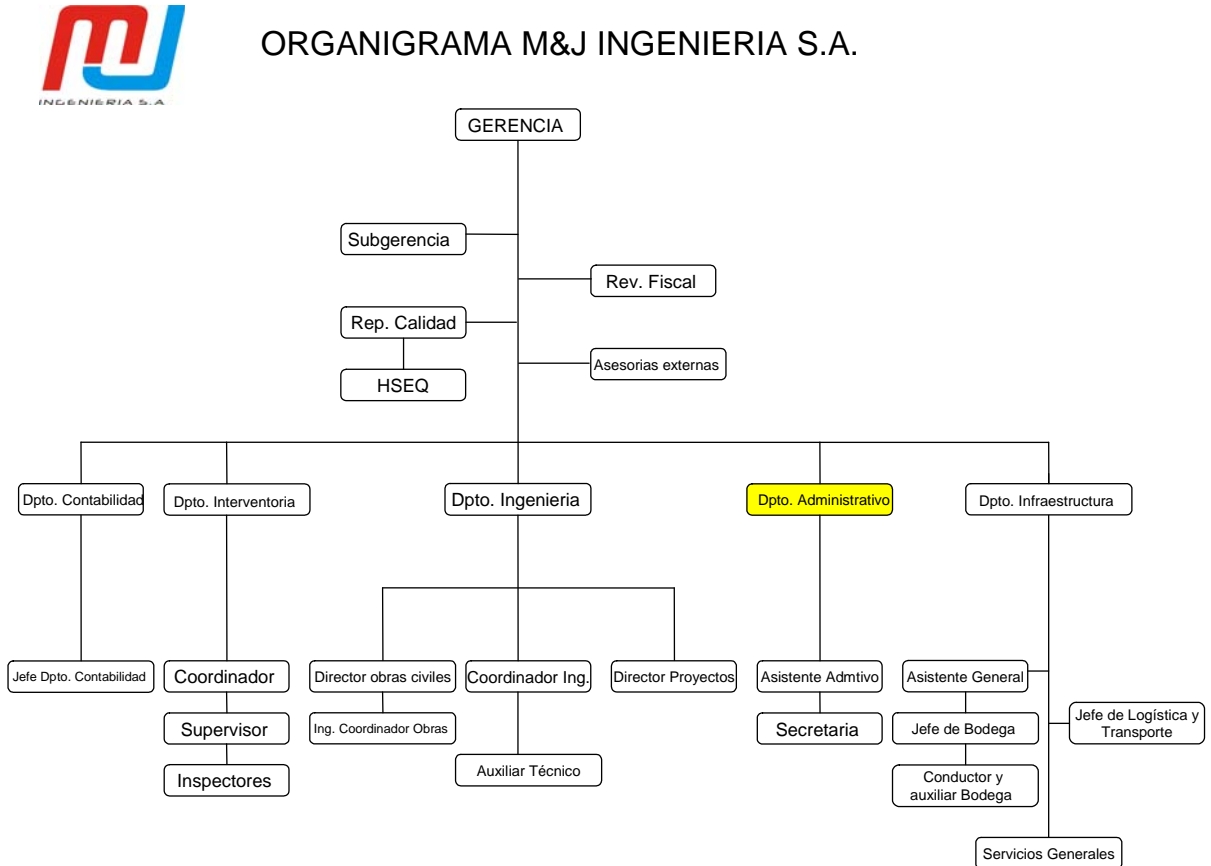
INGENIERIA S.A

ORGANIGRAMA M&J INGENIERIA S.A.

GERENCIA

Subgerencia

Rev. Fiscal

Rep. Calidad

HSEQ

Asesorias externas

Dpto. Contabilidad

Dpto. Interventoria

Dpto. Ingenieria

Dpto. Administrativo

Dpto. Infraestructura

Jefe Dpto. Contabilidad

Coordinador

Supervisor

Inspectores

Director obras civiles

Ing. Coordinador Obras

Coordinador Ing.

Auxiliar Técnico

Director Proyectos

Asistente Admtivo

Secretaria

Asistente General

Jefe de Bodega

Conductor y auxiliar Bodega

Jefe de Logística y Transporte

Servicios Generales